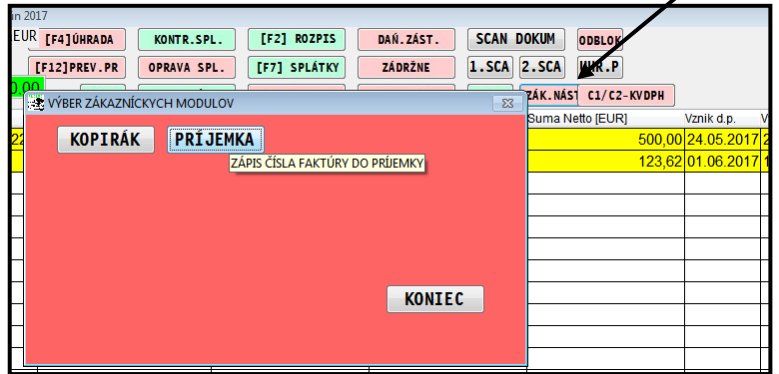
n 2017
EUR [F4]ÚHRADA
KONTR.SPL.
[F2] ROZPIS
DAŇ.ZÁST.
SCAN DOKUM
ODBLOK
[F12]PREV.PR
OPRAVA SPL.
[F7] SPLÁTKY
ZÁDRŽNE
1.SCA
2.SCA
KUR.P
0,00
ZÁK.NÁST
C1/C2-KVDPH

VÝBER ZÁKAZNÍCKYCH MODULOV

KOPIRÁK
PRÍJEMKA
ZÁPIS ČÍSLA FAKTÚRY DO PRÍJEMKY
KONIEC

Suma Netto [EUR]
Vznik d.p.
V
22
500,00
24.05.2017
2
123,62
01.06.2017
1